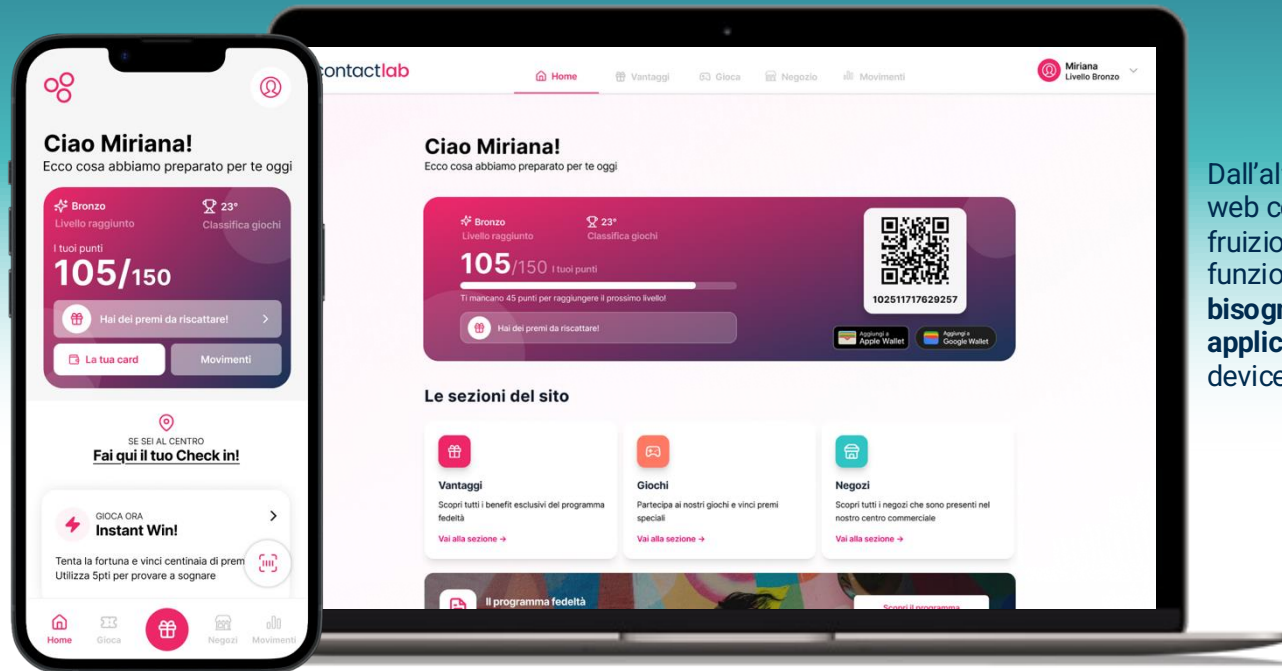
Ciao Miriana!
Ecco cosa abbiamo preparato per te oggi

Bronzo
Livello raggiunto
23°
Classifica giochi
I tuoi punti
105/150
Hai dei premi da riscattare!
La tua card
Movimenti

SE SEI AL CENTRO
Fai qui il tuo Check in!

GIOCA ORA
Instant Win!
Tenta la fortuna e vinci centinaia di prem
Utilizza 5pti per provare a sognare

Home
Gioca
Negozi
Movimenti

contactlab
Home
Vantaggi
Gioca
Negozio
Movimenti
Miriana
Livello Bronzo

Ciao Miriana!
Ecco cosa abbiamo preparato per te oggi

Bronzo
Livello raggiunto
23°
Classifica giochi
105/150 I tuoi punti
Ti mancano 45 punti per raggiungere il prossimo livello!
Hai dei premi da riscattare!
102511717629257
Aggiungi a Apple Wallet
Aggiungi a Google Wallet

Le sezioni del sito

Vantaggi
Scopri tutti i benefit esclusivi del programma fedeltà
Vai alla sezione →

Giochi
Partecipa ai nostri giochi e vinci premi speciali
Vai alla sezione →

Negozi
Scopri tutti i negozi che sono presenti nel nostro centro commerciale
Vai alla sezione →

Il programma fedeltà
Scopri il programma

Dall'al
web c
fruizio
funzio
bisogn
applic
device